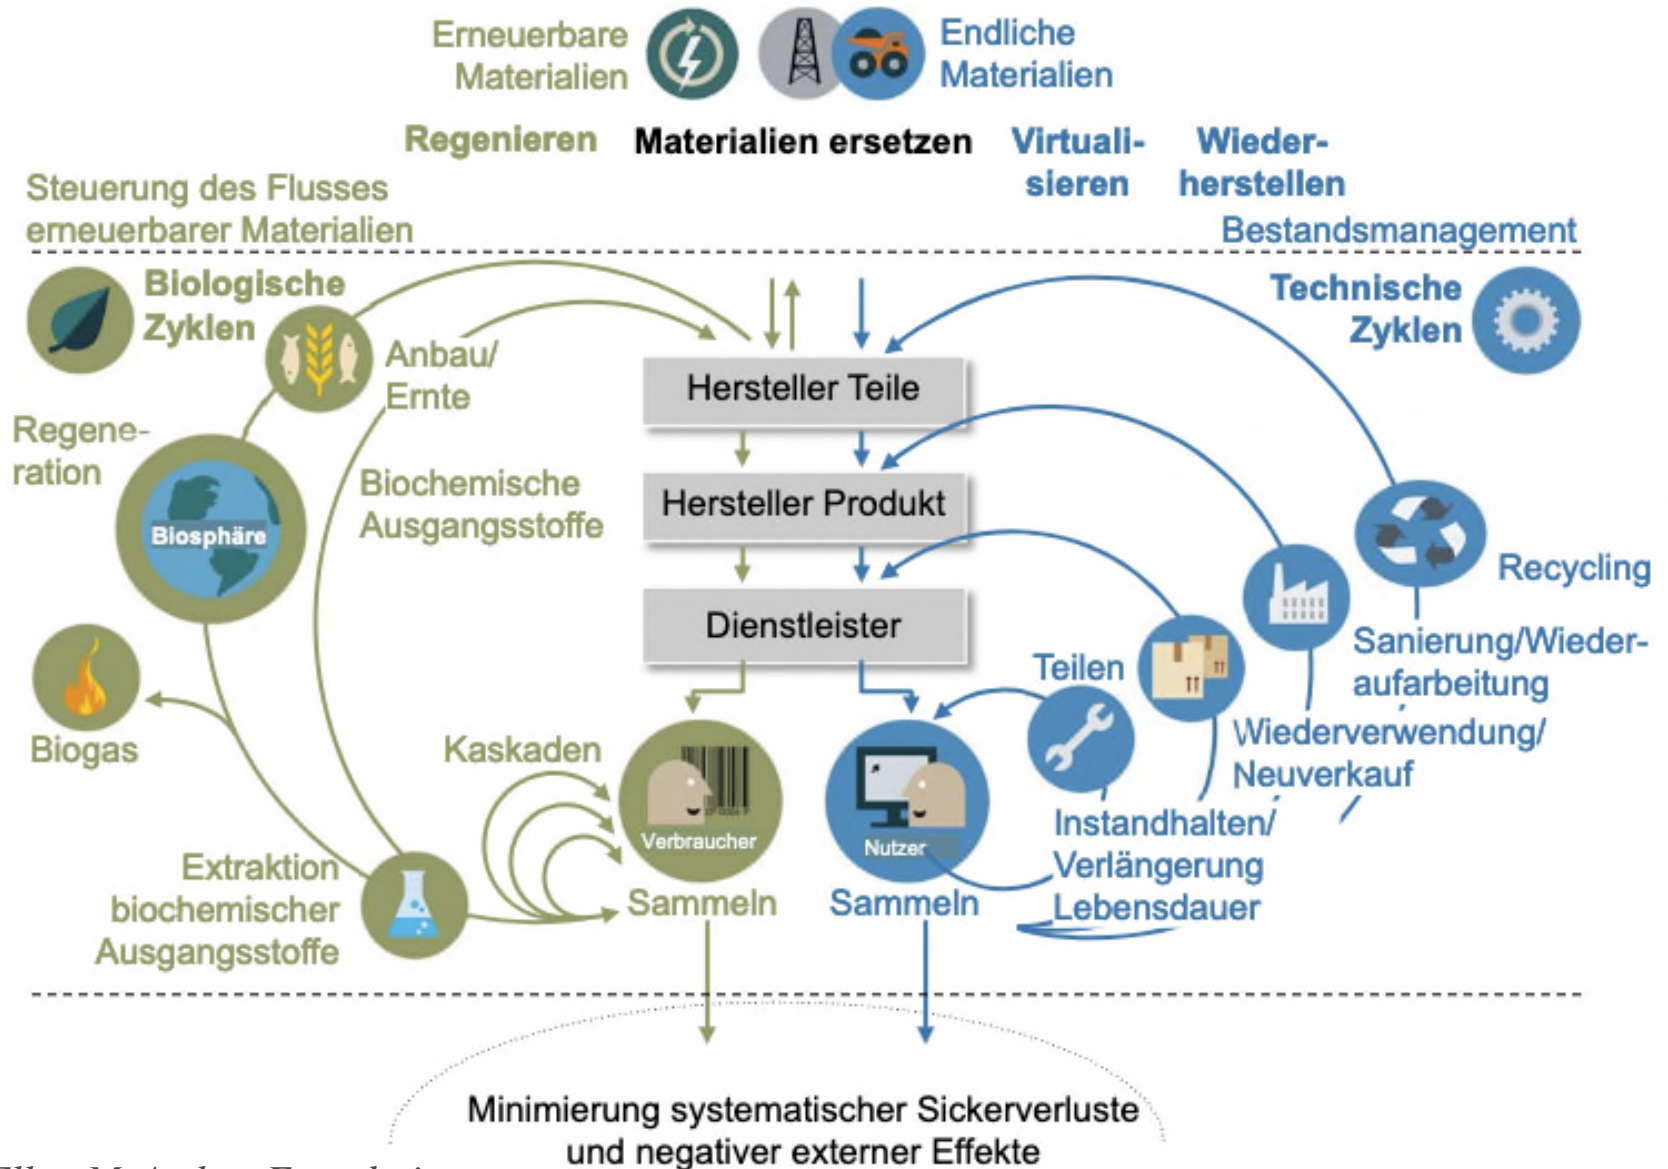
Erneuerbare Materialien

Endliche Materialien

Regenieren

Materialien ersetzen

Virtualisieren

Wiederherstellen

Steuerung des Flusses erneuerbarer Materialien

Bestandsmanagement

Biologische Zyklen

Anbau/ Ernte

Technische Zyklen

Hersteller Teile

Regeneration

Biosphäre

Biochemische Ausgangsstoffe

Hersteller Produkt

Recycling

Dienstleister

Teilen

Sanierung/Wiederaufarbeitung

Biogas

Kaskaden

Wiederverwendung/ Neuverkauf

Verbraucher

Nutzer

Instandhalten/ Verlängerung Lebensdauer

Extraktion biochemischer Ausgangsstoffe

Sammeln

Sammeln

Minimierung systematischer Sickerverluste und negativer externer Effekte

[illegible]